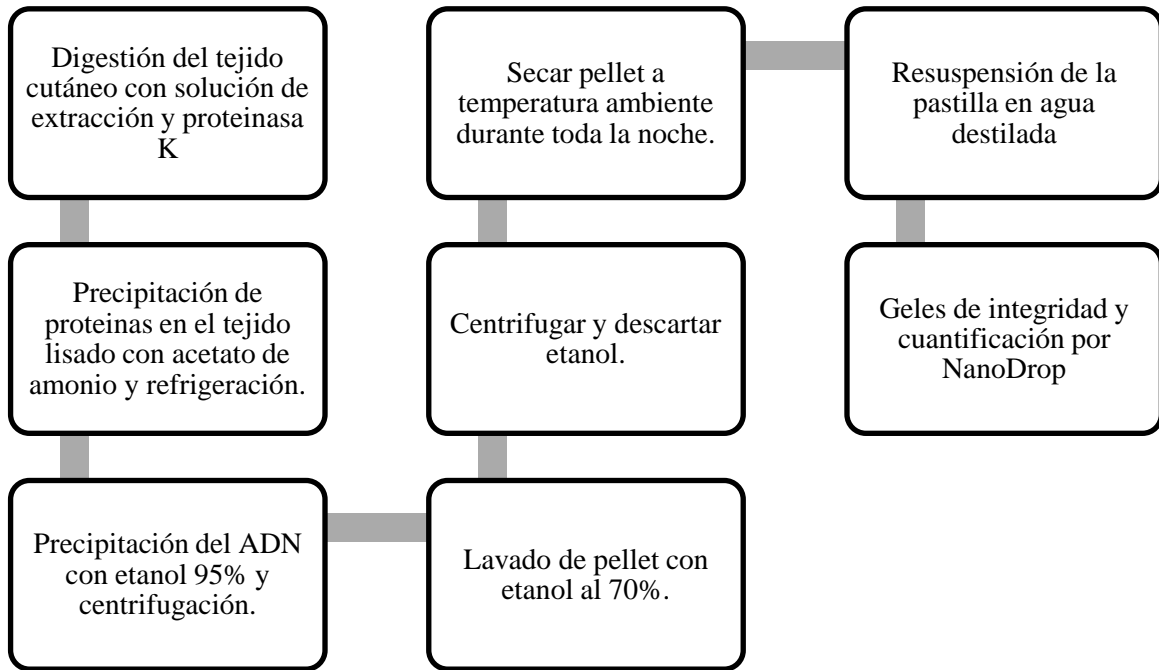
Digestión del tejido cutáneo con solución de extracción y proteinasa K

Precipitación de proteinas en el tejido lisado con acetato de amonio y refrigeración.

Precipitación del ADN con etanol 95% y centrifugación.

Lavado de pellet con etanol al 70%.

Centrifugar y descartar etanol.

Secar pellet a temperatura ambiente durante toda la noche.

Resuspensión de la pastilla en agua destilada

Geles de integridad y cuantificación por NanoDrop